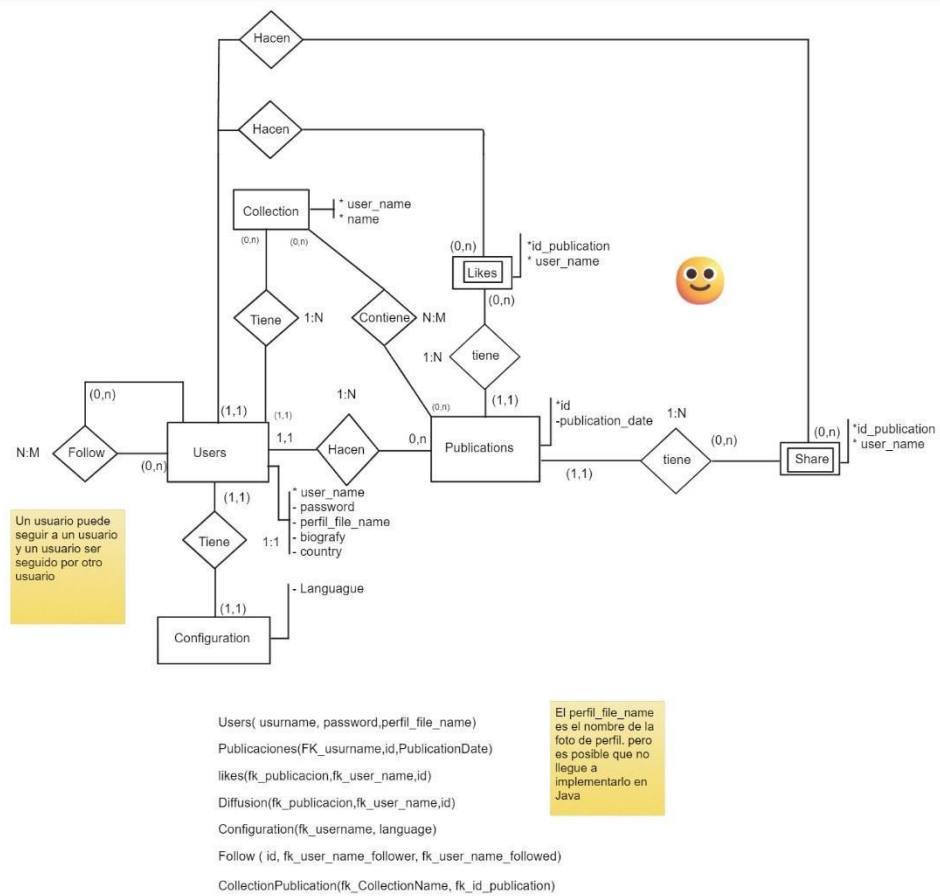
Hacen

Hacen

Collection

* user_name
* name

(0,n)

(0,n)

(0,n)

Likes

*id_publication
* user_name

(0,n)

Tiene

1:N

Contiene

N:M

1:N

tiene

(0,n)

(1,1)

(1,1)

(1,1)

1:N

*id
-publication_date

1:N

(0,n)

*id_publication
* user_name

N:M

Follow

(0,n)

Users

1,1

Hacen

0,n

(0,n)

Publications

tiene

(0,n)

Share

(1,1)

(1,1)

* user_name
- password
- perfil_file_name
- biografy
- country

Un usuario puede seguir a un usuario y un usuario ser seguido por otro usuario

Tiene

1:1

(1,1)

- Languague

Configuration

Users( usurname, password,perfil_file_name)

Publicaciones(FK_usurname,id,PublicationDate)

likes(fk_publicacion,fk_user_name,id)

Diffusion(fk_publicacion,fk_user_name,id)

Configuration(fk_username, language)

Follow ( id, fk_user_name_follower, fk_user_name_followed)

CollectionPublication(fk_CollectionName, fk_id_publication)

El perfil_file_name es el nombre de la foto de perfil. pero es posible que no llegue a implementarlo en Java